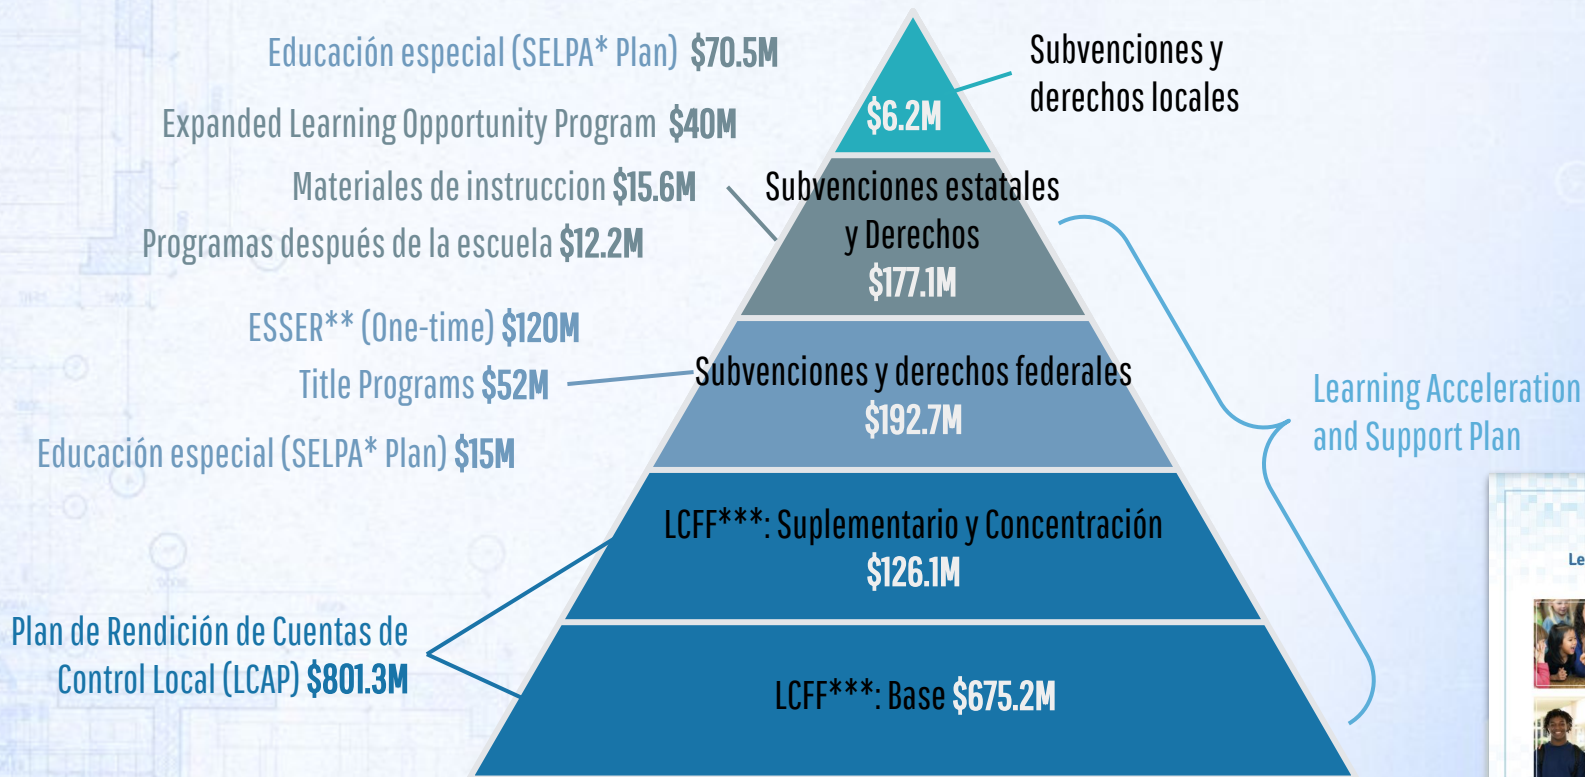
Educación especial (SELPA* Plan) $70.5M

Expanded Learning Opportunity Program $40M

Materiales de instruccion $15.6M

Programas después de la escuela $12.2M

ESSER** (One-time) $120M

Title Programs $52M

Educación especial (SELPA* Plan) $15M

Plan de Rendición de Cuentas de Control Local (LCAP) $801.3M

$6.2M

Subvenciones y derechos locales

Subvenciones estatales y Derechos $177.1M

Subvenciones y derechos federales $192.7M

LCFF***: Suplementario y Concentración $126.1M

LCFF***: Base $675.2M

Learning Acceleration and Support Plan

Le